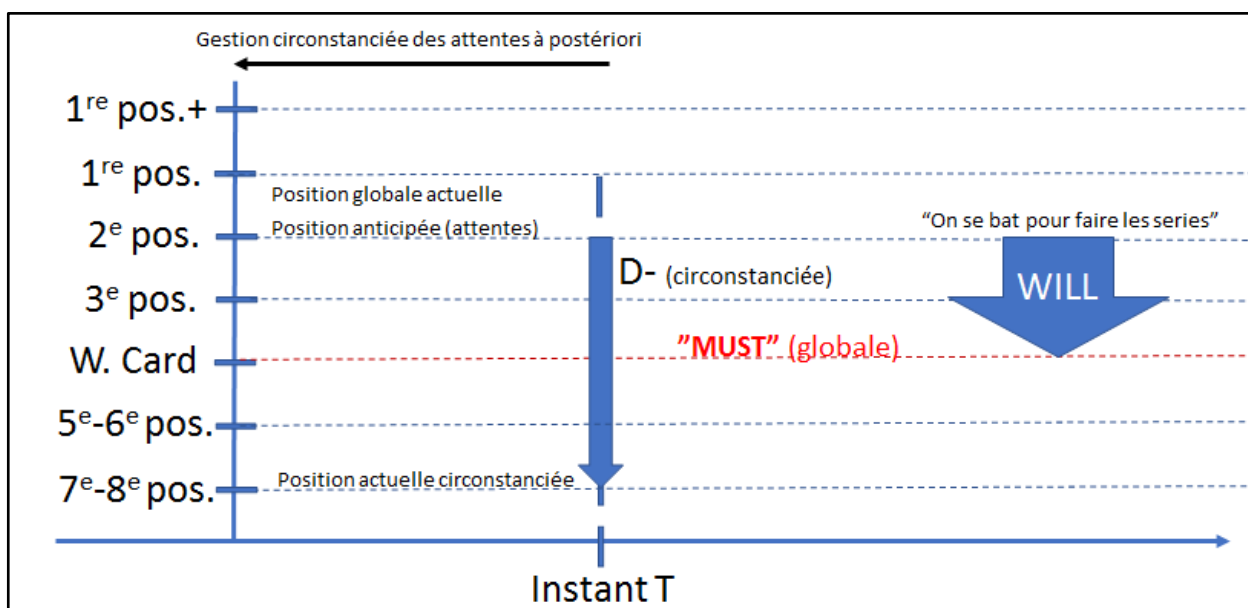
Gestion circonstanciée des attentes à postériori

1$^{re}$ pos.+

1$^{re}$ pos.

Position globale actuelle

Position anticipée (attentes)

2$^{e}$ pos.

"On se bat pour faire les series"

D- (circonstanciée)

3$^{e}$ pos.

WILL

W. Card

"MUST" (globale)

5$^{e}$-6$^{e}$ pos.

7$^{e}$-8$^{e}$ pos.

Position actuelle circonstanciée

Instant T